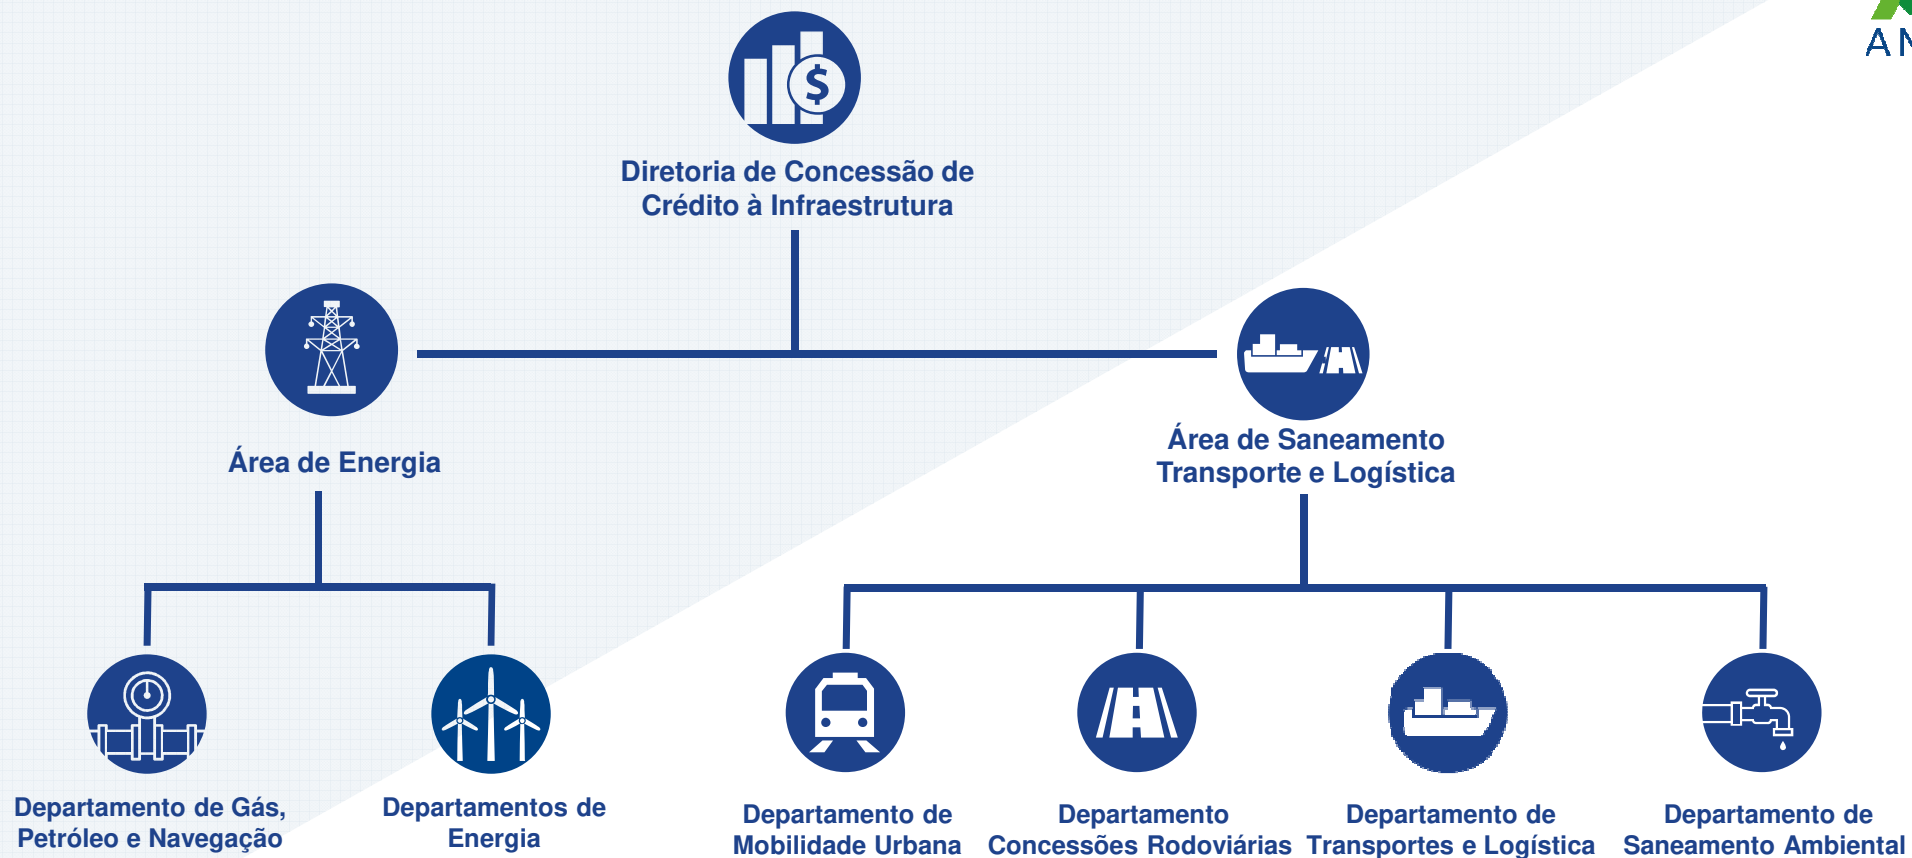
AN

Diretoria de Concessão de Crédito à Infraestrutura

Área de Energia

Área de Saneamento Transporte e Logística

Departamento de Gás, Petróleo e Navegação

Departamentos de Energia

Departamento de Mobilidade Urbana

Departamento Concessões Rodoviárias

Departamento de Transportes e Logística

Departamento de Saneamento Ambiental